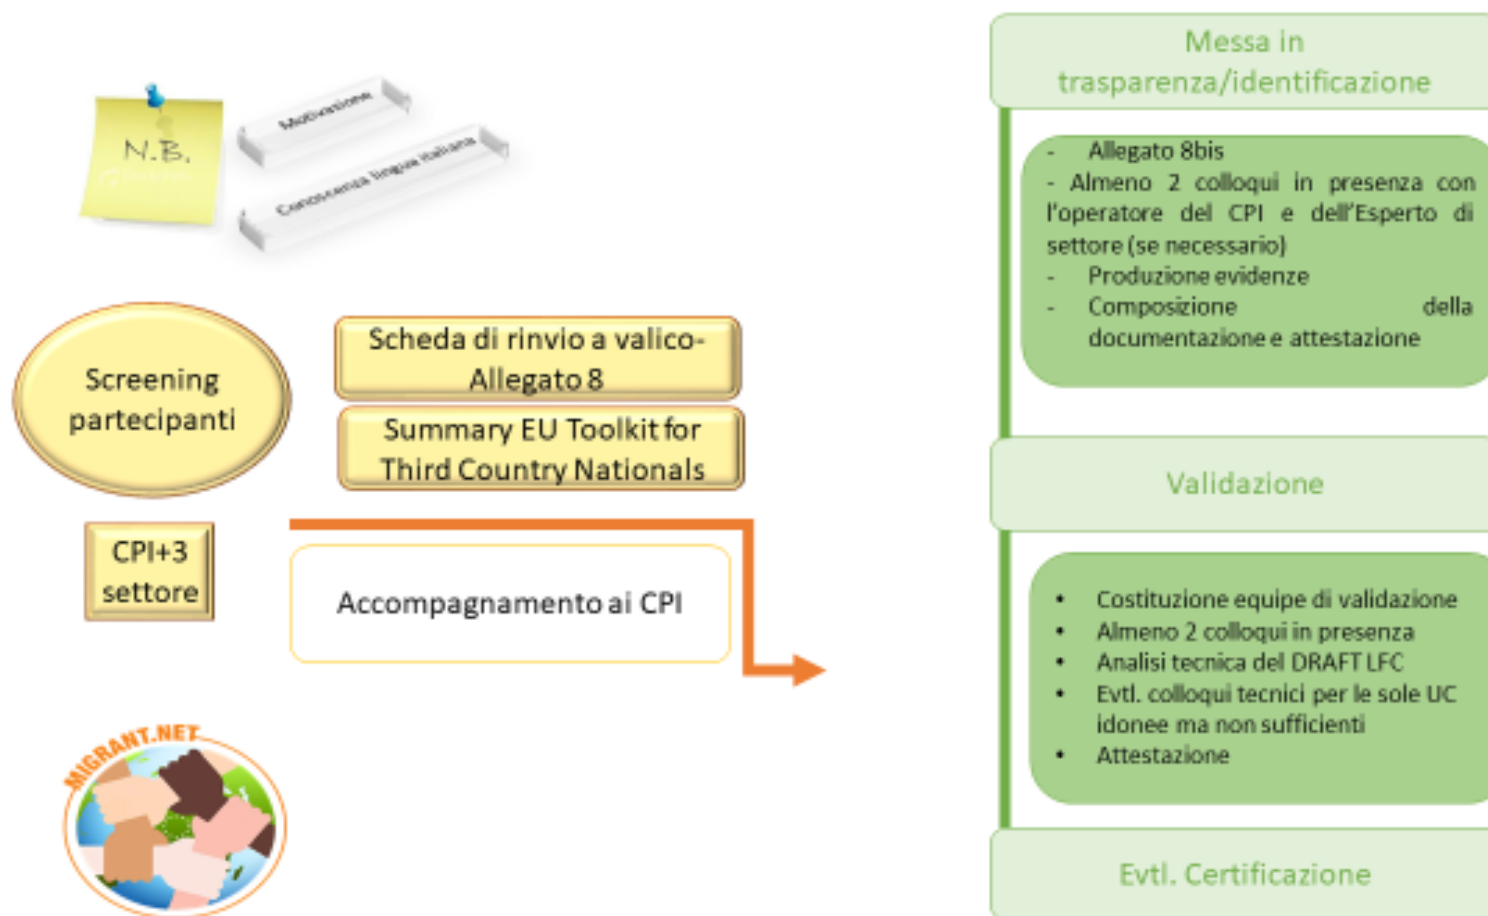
N.B.

Motivazione

Conoscenza lingua italiana

Screening partecipanti

Scheda di rinvio a valico-Allegato 8

Summary EU Toolkit for Third Country Nationals

CPI+3 settore

Accompagnamento ai CPI

MIGRANT.NET

Messa in trasparenza/identificazione

- Allegato 8bis
- Almeno 2 colloqui in presenza con l'operatore del CPI e dell'Esperto di settore (se necessario)
- Produzione evidenze
- Composizione della documentazione e attestazione

Validazione

- Costituzione equipe di validazione
- Almeno 2 colloqui in presenza
- Analisi tecnica del DRAFT LFC
- Evtl. colloqui tecnici per le sole UC idonee ma non sufficienti
- Attestazione

Evtl. Certificazione